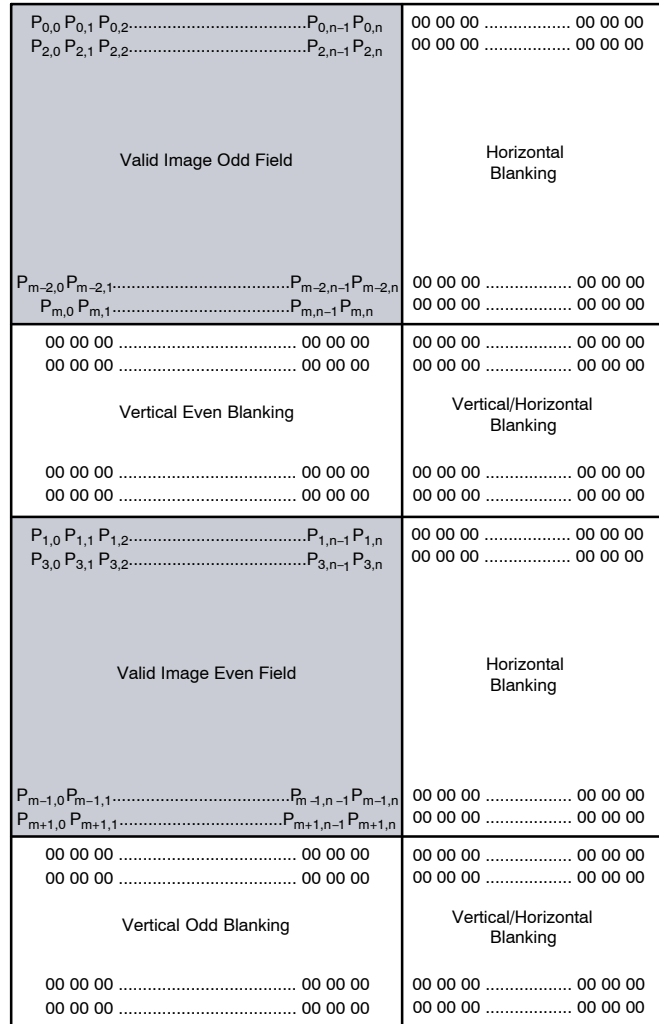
| $P_{0,0}$ $P_{0,1}$ $P_{0,2}$..........$P_{0,n-1}$ $P_{0,n}$<br>$P_{2,0}$ $P_{2,1}$ $P_{2,2}$..........$P_{2,n-1}$ $P_{2,n}$<br><br>Valid Image Odd Field<br><br>$P_{m-2,0}$ $P_{m-2,1}$..........$P_{m-2,n-1}$ $P_{m-2,n}$<br>$P_{m,0}$ $P_{m,1}$..........$P_{m,n-1}$ $P_{m,n}$ | 00 00 00 .................. 00 00 00<br>00 00 00 .................. 00 00 00<br><br>Horizontal Blanking<br><br>00 00 00 .................. 00 00 00<br>00 00 00 .................. 00 00 00 |
|---|---|
| 00 00 00 .................. 00 00 00<br>00 00 00 .................. 00 00 00<br><br>Vertical Even Blanking<br><br>00 00 00 .................. 00 00 00<br>00 00 00 .................. 00 00 00 | 00 00 00 .................. 00 00 00<br>00 00 00 .................. 00 00 00<br><br>Vertical/Horizontal Blanking<br><br>00 00 00 .................. 00 00 00<br>00 00 00 .................. 00 00 00 |
| $P_{1,0}$ $P_{1,1}$ $P_{1,2}$..........$P_{1,n-1}$ $P_{1,n}$<br>$P_{3,0}$ $P_{3,1}$ $P_{3,2}$..........$P_{3,n-1}$ $P_{3,n}$<br><br>Valid Image Even Field<br><br>$P_{m-1,0}$ $P_{m-1,1}$..........$P_{m-1,n-1}$ $P_{m-1,n}$<br>$P_{m+1,0}$ $P_{m+1,1}$..........$P_{m+1,n-1}$ $P_{m+1,n}$ | 00 00 00 .................. 00 00 00<br>00 00 00 .................. 00 00 00<br><br>Horizontal Blanking<br><br>00 00 00 .................. 00 00 00<br>00 00 00 .................. 00 00 00 |
| 00 00 00 .................. 00 00 00<br>00 00 00 .................. 00 00 00<br><br>Vertical Odd Blanking<br><br>00 00 00 .................. 00 00 00<br>00 00 00 .................. 00 00 00 | 00 00 00 .................. 00 00 00<br>00 00 00 .................. 00 00 00<br><br>Vertical/Horizontal Blanking<br><br>00 00 00 .................. 00 00 00<br>00 00 00 .................. 00 00 00 |